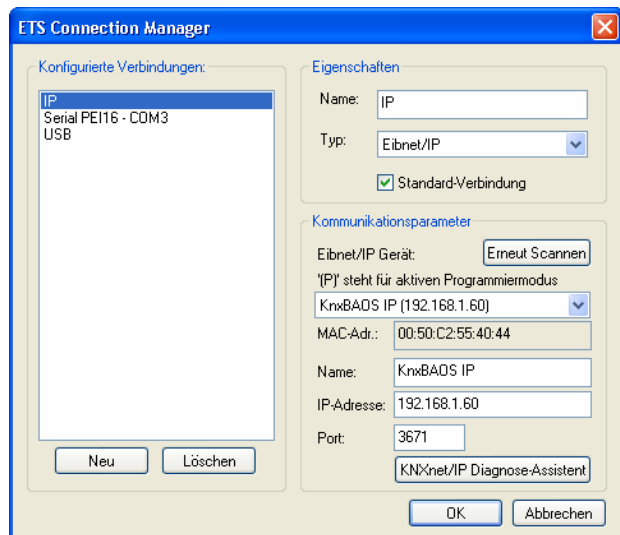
ETS Connection Manager

Konfigurierte Verbindungen:

IP
Serial PEI16 - COM3
USB

Neu
Löschen

Eigenschaften

Name: IP

Typ: Eibnet/IP

Standard-Verbindung

Kommunikationsparameter

Eibnet/IP Gerät:
Erneut Scannen

'(P)' steht für aktiven Programmiermodus

KnxBAOS IP (192.168.1.60)

MAC-Adr.: 00:50:C2:55:40:44

Name: KnxBAOS IP

IP-Adresse: 192.168.1.60

Port: 3671

KNXnet/IP Diagnose-Assistent

OK
Abbrechen